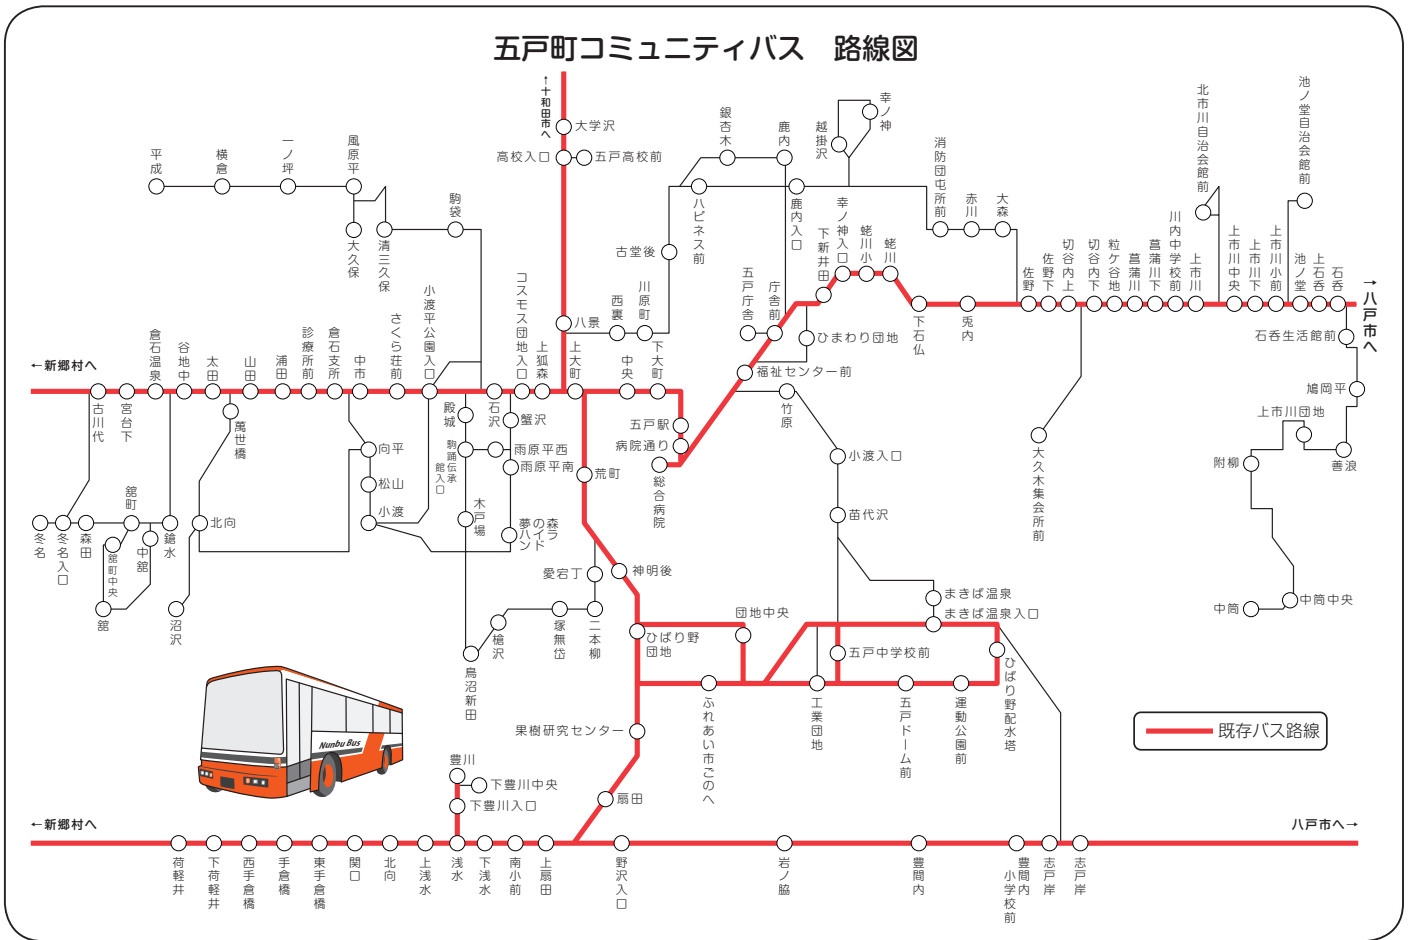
五戸町コミュニティバス　路線図

↑十和田市へ
大学沢
高校入口
五戸高校前
平成
横倉
一ノ坪
風原平
大久保
清三久保
駒袋
銀杏木
鹿内
越掛沢
幸ノ神
消防団屯所前
赤川
大森
北市川自治会館前
池ノ堂自治会館前
ハピネス前
鹿内入口
古堂後
幸ノ神入口
下新井田
蛯川小
蛯川
川原町
西裏
八景
五戸庁舎
庁舎前
ひまわり団地
下石仏
兎内
佐野
佐野下
切谷内上
切谷内下
粒ケ谷地
菖蒲川
菖蒲川下
川内中学校前
上市川
上市川中央
上市川下
上市川小前
池ノ堂
上石呑
石呑
→八戸市へ
石呑生活館前
鳩岡平
上市川団地
附柳
善浪
中筒
中筒中央
大久木集会所前
コスモス団地入口
上狐森
上大町
中央
下大町
福祉センター前
竹原
←新郷村へ
倉石温泉
谷地中
太田
山田
浦田
診療所前
倉石支所
中市
さくら荘前
小渡平公園入口
殿城
石沢
蟹沢
五戸駅
病院通り
雨原平西
雨原平南
荒町
総合病院
古川代
宮台下
萬世橋
向平
松山
小渡
駒踊伝承館入口
小渡入口
冬名
冬名入口
森田
館町
館町中央
中館
館
鏡水
北向
沼沢
木戸場
夢の森ハイランド
苗代沢
愛宕丁
神明後
まきば温泉
まきば温泉入口
檜沢
塚無岱
二本柳
団地中央
ひばり野団地
五戸中学校前
ひばり野配水塔
烏沼新田
ふれあい市ごのへ
工業団地
五戸ドーム前
運動公園前
果樹研究センター
豊川
下豊川中央
下豊川入口
扇田
←新郷村へ
八戸市へ→
荷軽井
下荷軽井
西手倉橋
手倉橋
東手倉橋
関口
北向
上浅水
浅水
下浅水
南小前
上扇田
野沢入口
岩ノ脇
豊間内
豊間内小学校前
志戸岸
志戸岸
Nanbu Bus
既存バス路線